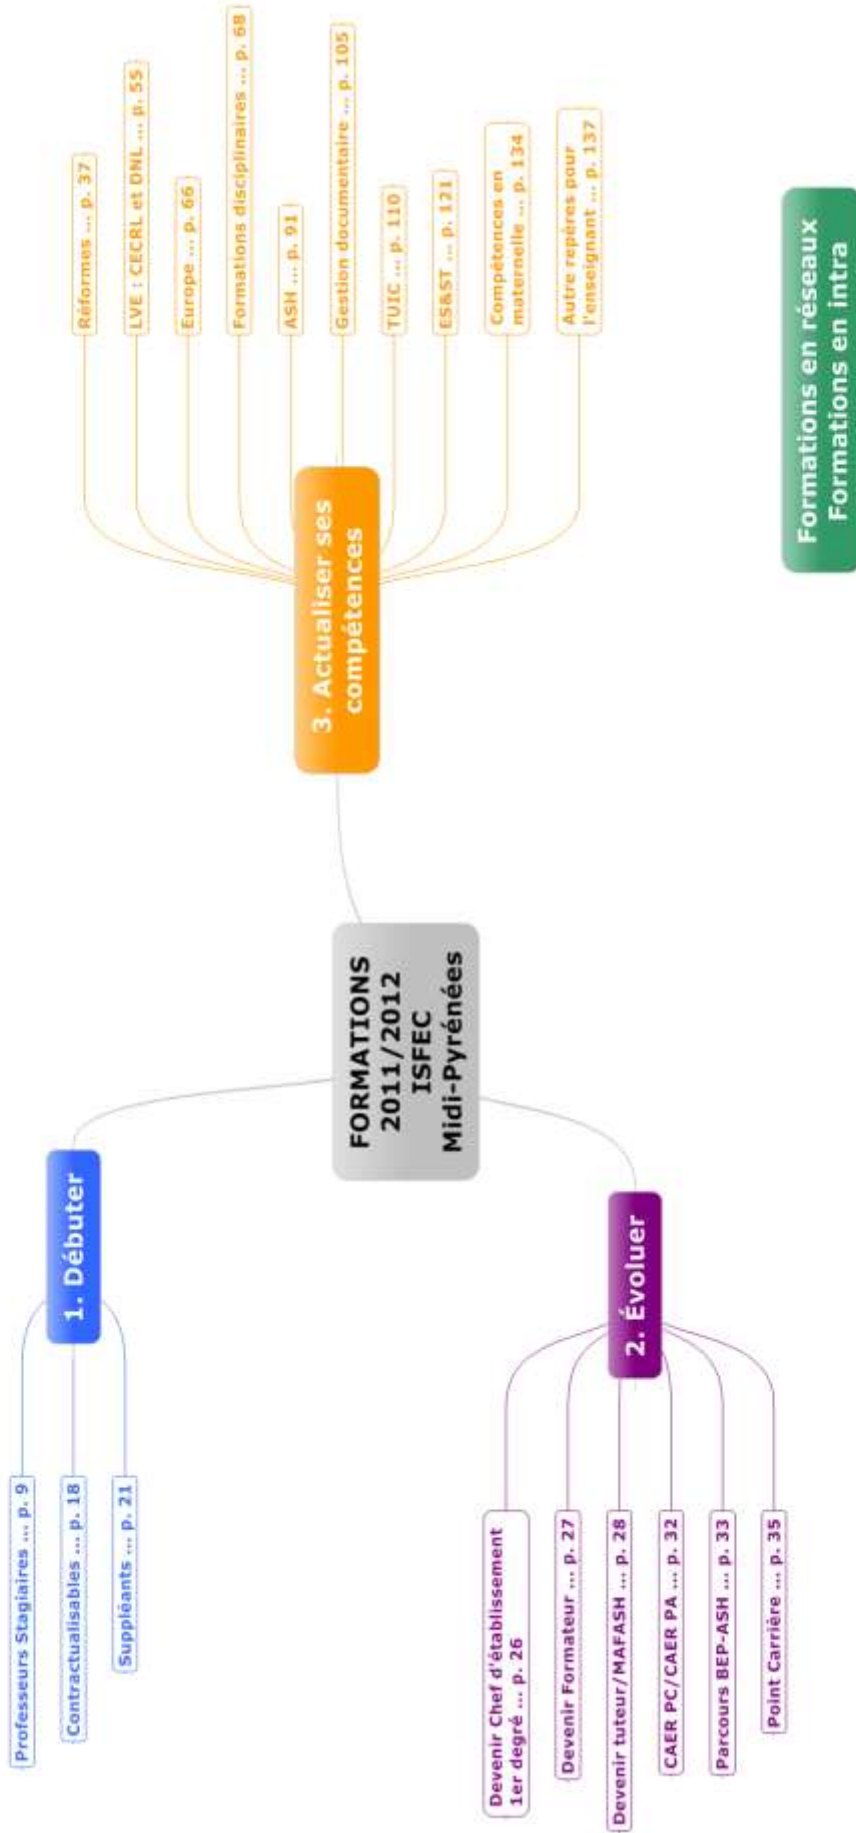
FORMATIONS
2011/2012
ISFEC
Midi-Pyrénées

1. Débuter

Professeurs Stagiaires ... p. 9

Contractualisables ... p. 18

Suppléants ... p. 21

2. Évoluer

Devenir Chef d'établissement 1er degré ... p. 26

Devenir Formateur ... p. 27

Devenir tuteur/MAFASH ... p. 28

CAER PC/CAER PA ... p. 32

Parcours BEP-ASH ... p. 33

Point Carrière ... p. 35

3. Actualiser ses compétences

Réformes ... p. 37

LVE : CECRL et DNL ... p. 55

Europe ... p. 66

Formations disciplinaires ... p. 68

ASH ... p. 91

Gestion documentaire ... p. 105

TUIC ... p. 110

ES&ST ... p. 121

Compétences en maternelle ... p. 134

Autre repères pour l'enseignant ... p. 137

Formations en réseaux
Formations en intra